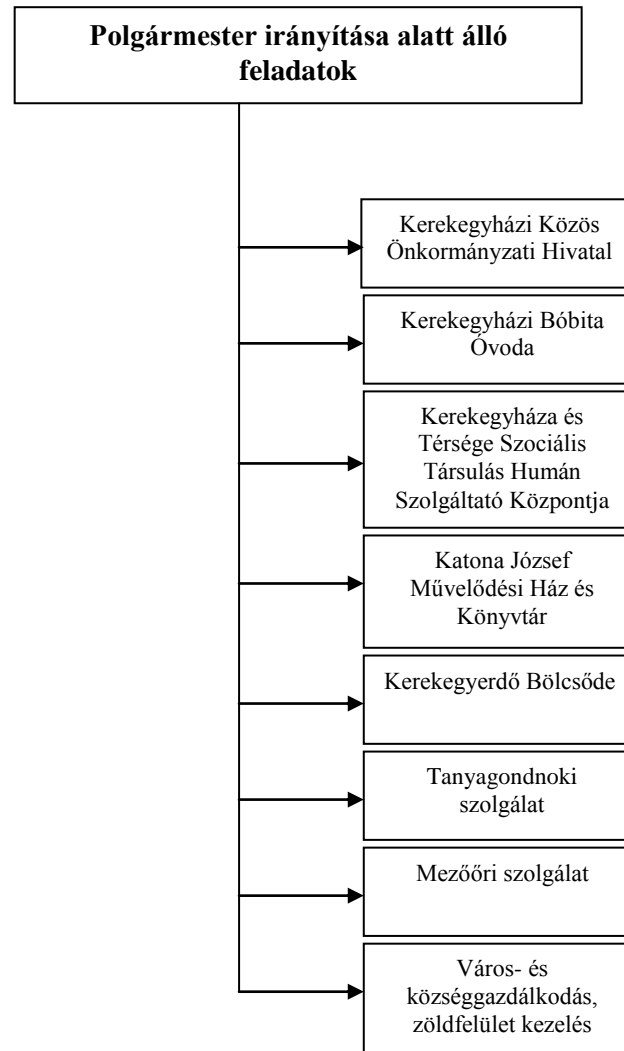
Polgármester irányítása alatt álló feladatok

Kerekegyházi Közös Önkormányzati Hivatal

Kerekegyházi Bóbita Óvoda

Kerekegyháza és Térsége Szociális Társulás Humán Szolgáltató Központja

Katona József Művelődési Ház és Könyvtár

Kerekegyerdő Bölcsőde

Tanyagondnoki szolgálat

Mezőőri szolgálat

Város- és községgazdálkodás, zöldfelület kezelés